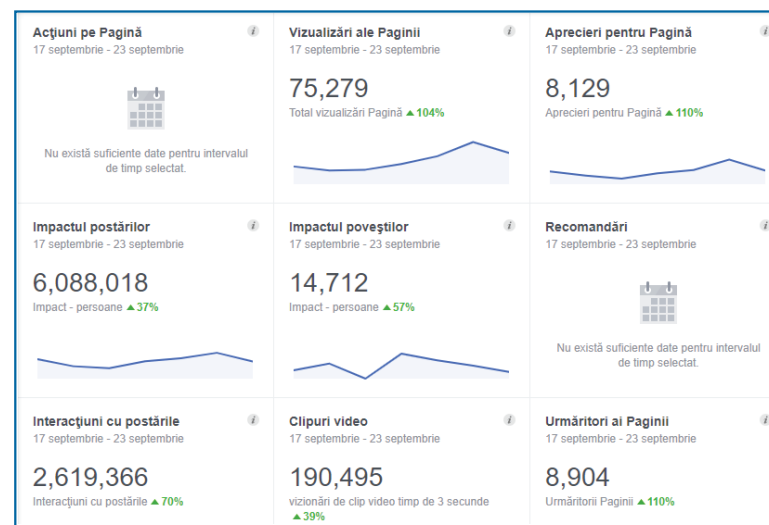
Acţiuni pe Pagină
17 septembrie - 23 septembrie

Nu există suficiente date pentru intervalul de timp selectat.

Vizualizări ale Paginii
17 septembrie - 23 septembrie
75,279
Total vizualizări Pagină ▲104%

Aprecieri pentru Pagină
17 septembrie - 23 septembrie
8,129
Aprecieri pentru Pagină ▲110%

Impactul postărilor
17 septembrie - 23 septembrie
6,088,018
Impact - persoane ▲37%

Impactul poveştilor
17 septembrie - 23 septembrie
14,712
Impact - persoane ▲57%

Recomandări
17 septembrie - 23 septembrie

Nu există suficiente date pentru intervalul de timp selectat.

Interacţiuni cu postările
17 septembrie - 23 septembrie
2,619,366
Interacţiuni cu postările ▲70%

Clipuri video
17 septembrie - 23 septembrie
190,495
vizionări de clip video timp de 3 secunde ▲39%

Urmăritori ai Paginii
17 septembrie - 23 septembrie
8,904
Urmăritorii Paginii ▲110%